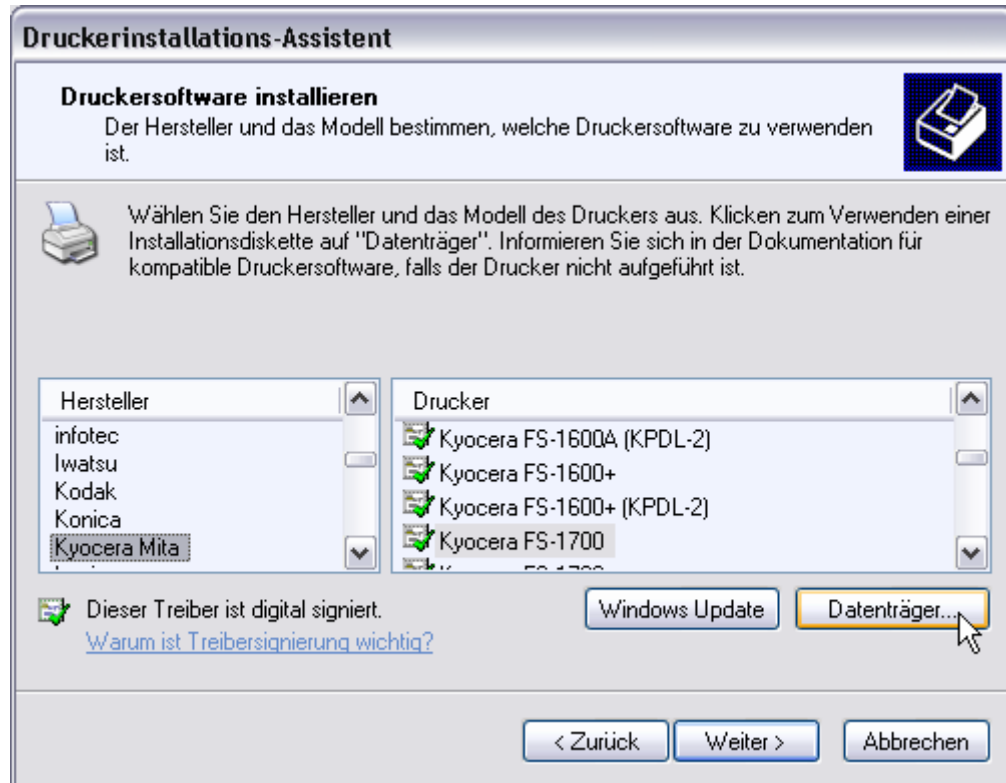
Druckerinstallations-Assistent

Druckersoftware installieren
Der Hersteller und das Modell bestimmen, welche Druckersoftware zu verwenden ist.

Wählen Sie den Hersteller und das Modell des Druckers aus. Klicken zum Verwenden einer Installationsdiskette auf "Datenträger". Informieren Sie sich in der Dokumentation für kompatible Druckersoftware, falls der Drucker nicht aufgeführt ist.

| Hersteller |
|---|
| infotec |
| Iwatsu |
| Kodak |
| Konica |
| Kyocera Mita |
| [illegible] |

| Drucker |
|---|
| Kyocera FS-1600A (KPDL-2) |
| Kyocera FS-1600+ |
| Kyocera FS-1600+ (KPDL-2) |
| Kyocera FS-1700 |
| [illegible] |

Dieser Treiber ist digital signiert.
Warum ist Treibersignierung wichtig?

Windows Update
Datenträger...

< Zurück
Weiter >
Abbrechen